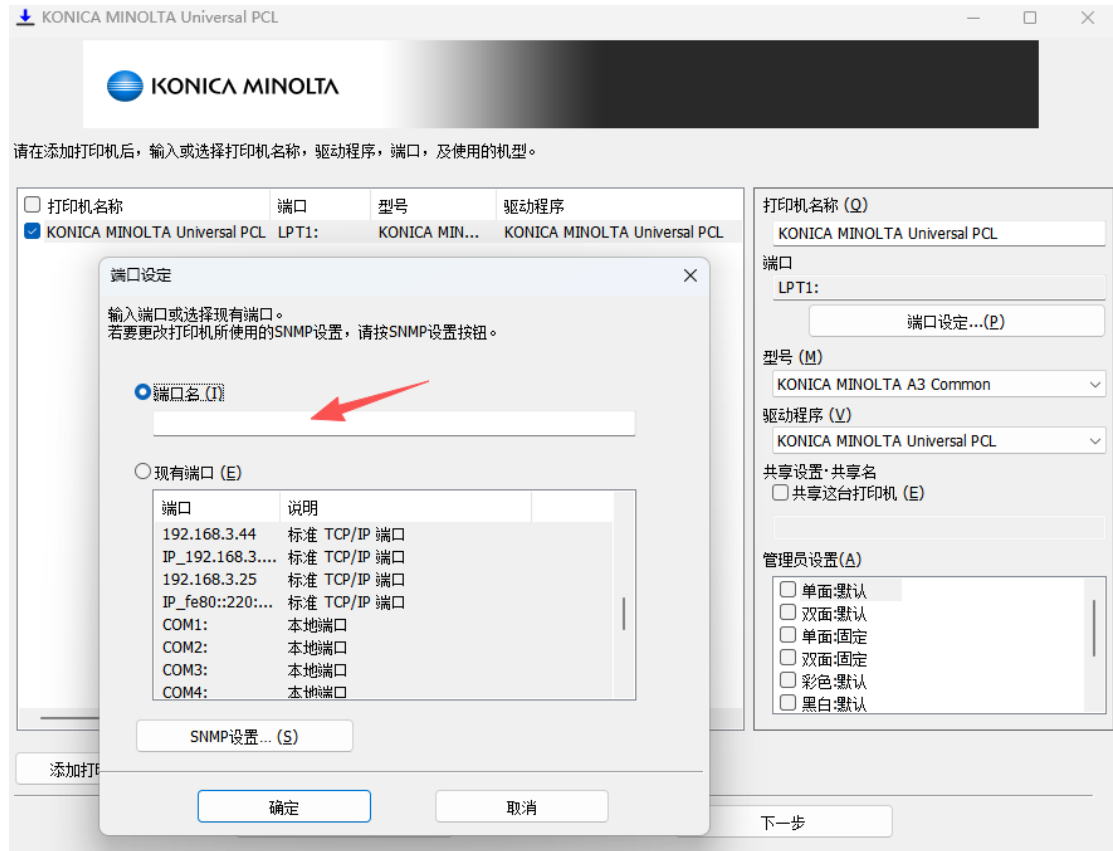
KONICA MINOLTA Universal PCL

KONICA MINOLTA

请在添加打印机后，输入或选择打印机名称，驱动程序，端口，及使用的机型。

| 打印机名称 | 端口 | 型号 | 驱动程序 |
|---|---|---|---|
| KONICA MINOLTA Universal PCL | LPT1: | KONICA MIN... | KONICA MINOLTA Universal PCL |

端口设定

输入端口或选择现有端口。
若要更改打印机所使用的SNMP设置，请按SNMP设置按钮。

端口名 (I)

现有端口 (E)

| 端口 | 说明 |
|---|---|
| 192.168.3.44 | 标准 TCP/IP 端口 |
| IP_192.168.3.... | 标准 TCP/IP 端口 |
| 192.168.3.25 | 标准 TCP/IP 端口 |
| IP_fe80::220:... | 标准 TCP/IP 端口 |
| COM1: | 本地端口 |
| COM2: | 本地端口 |
| COM3: | 本地端口 |
| COM4: | 本地端口 |

SNMP设置... (S)

确定

取消

添加打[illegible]

下一步

打印机名称 (O)
KONICA MINOLTA Universal PCL
端口
LPT1:
端口设定...(P)
型号 (M)
KONICA MINOLTA A3 Common
驱动程序 (V)
KONICA MINOLTA Universal PCL
共享设置·共享名
共享这台打印机 (E)
管理员设置(A)
单面:默认
双面:默认
单面:固定
双面:固定
彩色:默认
黑白:默认